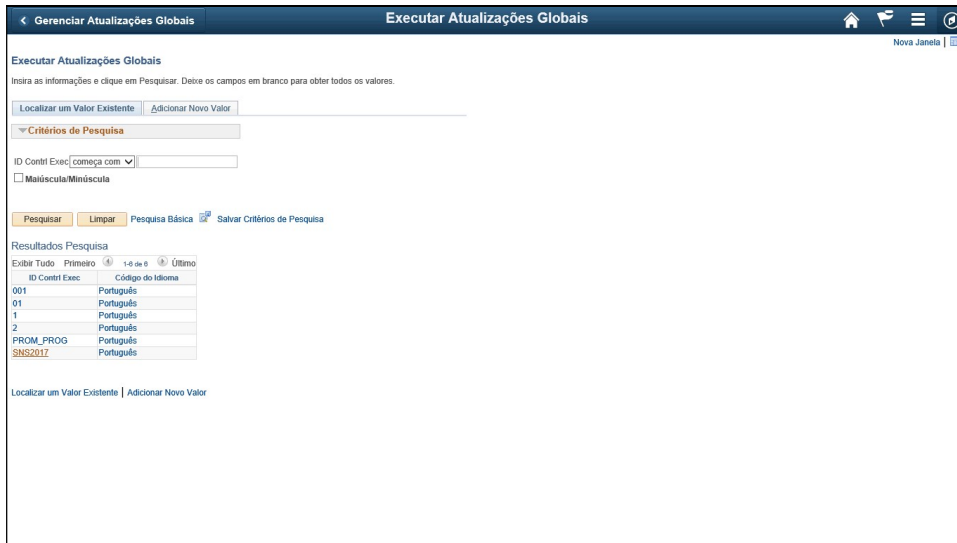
< Gerenciar Atualizações Globais

Executar Atualizações Globais

Nova Janela |

Executar Atualizações Globais

Insira as informações e clique em Pesquisar. Deixe os campos em branco para obter todos os valores.

Localizar um Valor Existente | Adicionar Novo Valor

Critérios de Pesquisa

ID Contrl Exec começa com

Maiúscula/Minúscula

Pesquisar | Limpar | Pesquisa Básica | Salvar Critérios de Pesquisa

Resultados Pesquisa

Exibir Tudo Primeiro 1-6 de 6 Último

| ID Contrl Exec | Código do Idioma |
|---|---|
| 001 | Português |
| 01 | Português |
| 1 | Português |
| 2 | Português |
| PROM_PROG | Português |
| SNS2017 | Português |

Localizar um Valor Existente | Adicionar Novo Valor